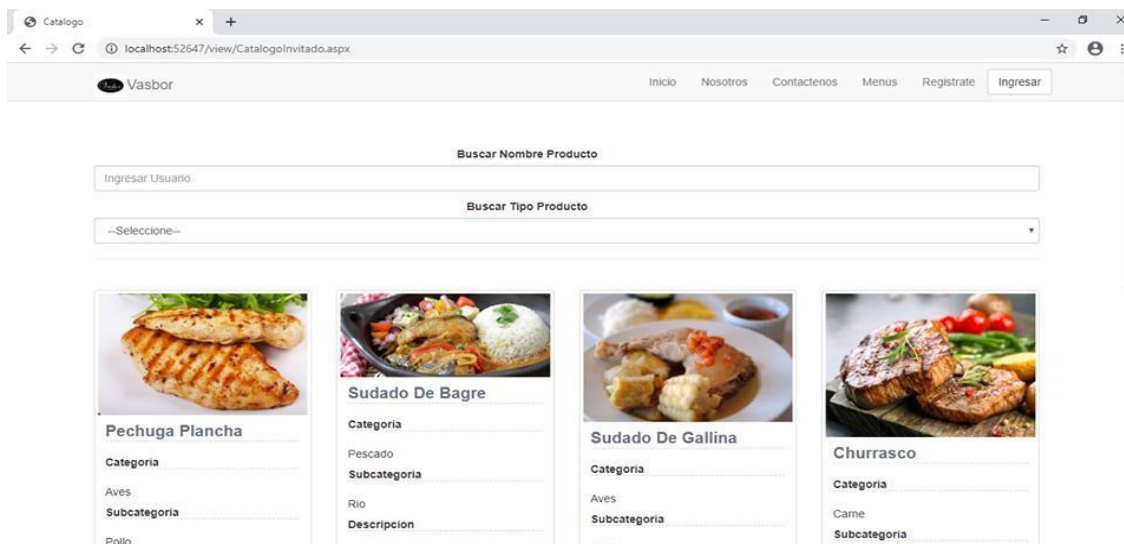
Catalogo

localhost:52647/view/CatalogoInvitado.aspx

Vasbor

Inicio Nosotros Contactenos Menus Registrate Ingresar

Buscar Nombre Producto

Ingresar Usuario

Buscar Tipo Producto

--Seleccione--

Pechuga Plancha

Categoria

Aves

Subcategoria

Pollo

Sudado De Bagre

Categoria

Pescado

Subcategoria

Rio

Descripcion

Sudado De Gallina

Categoria

Aves

Subcategoria

Churrasco

Categoria

Carne

Subcategoria